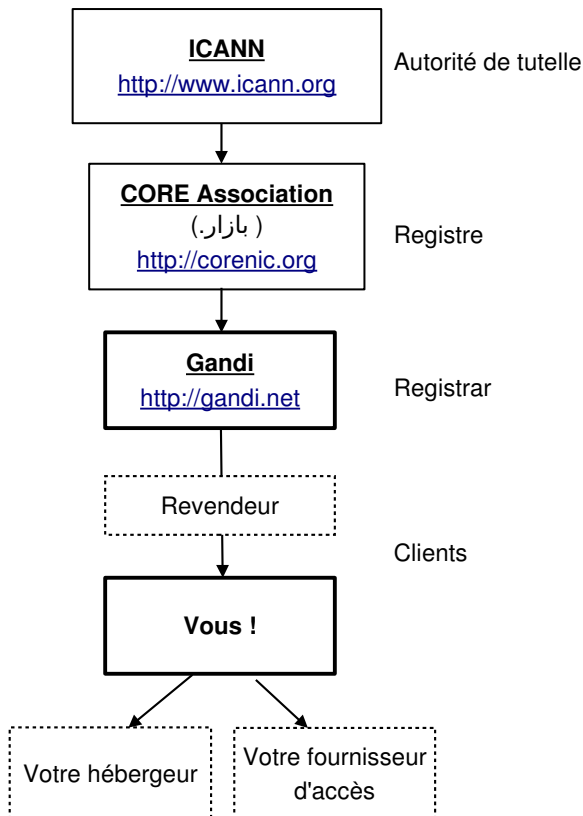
**ICANN**
http://www.icann.org

Autorité de tutelle

**CORE Association**
(.بازار)
http://corenic.org

Registre

**Gandi**
http://gandi.net

Registrar

Revendeur

Clients

**Vous !**

Votre hébergeur

Votre fournisseur d'accès